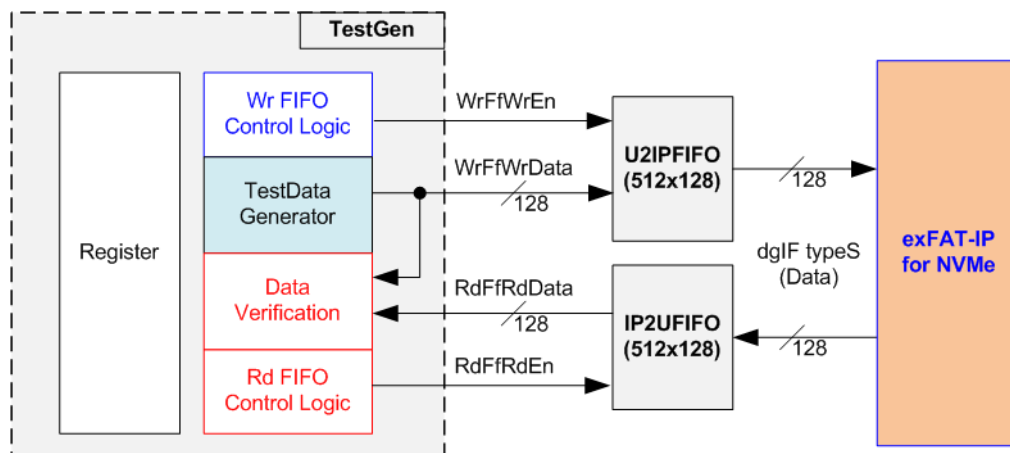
TestGen

Register

Wr FIFO Control Logic

TestData Generator

Data Verification

Rd FIFO Control Logic

WrFfWrEn

WrFfWrData

128

RdFfRdData

128

RdFfRdEn

U2IPFIFO (512x128)

IP2UFIFO (512x128)

128

128

dgIF typeS (Data)

exFAT-IP for NVMe